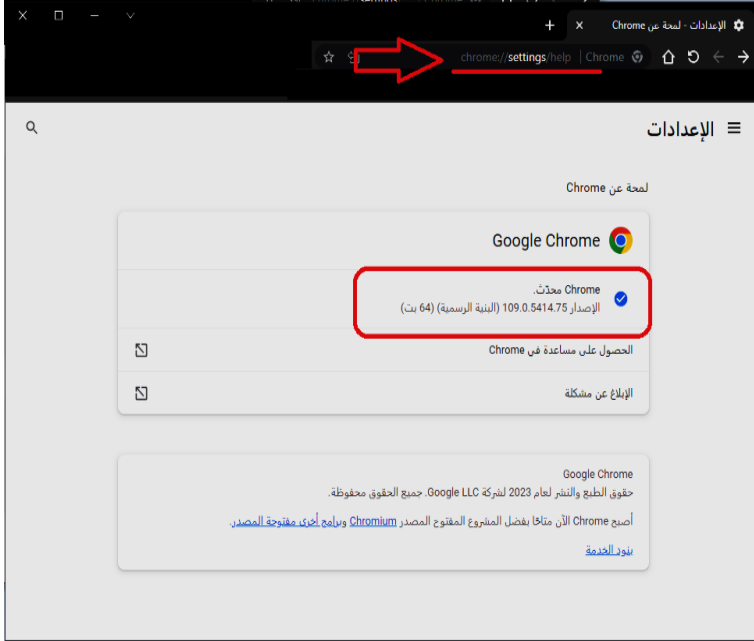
الإعدادات - لمحة عن Chrome ×
+

Chrome | chrome://settings/help

الإعدادات

لمحة عن Chrome

Google Chrome

Chrome محدّث.
الإصدار 109.0.5414.75 (البنية الرسمية) (64 بت)

الحصول على مساعدة في Chrome

الإبلاغ عن مشكلة

Google Chrome
حقوق الطبع والنشر لعام 2023 لشركة Google LLC. جميع الحقوق محفوظة.

أصبح Chrome الآن متاحًا بفضل المشروع المفتوح المصدر Chromium وبرامج أخرى مفتوحة المصدر.

بنود الخدمة